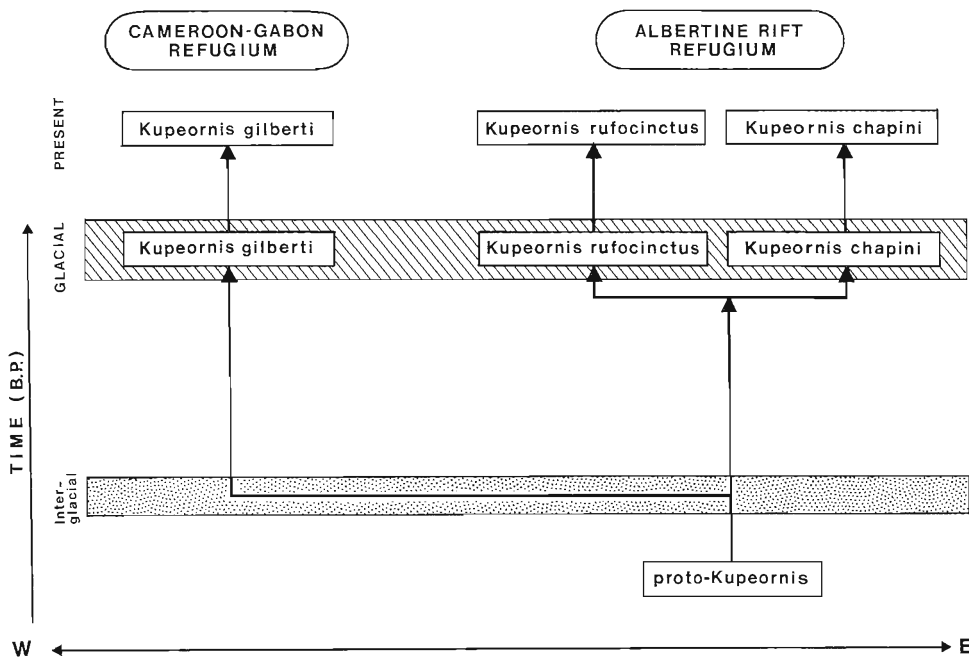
CAMEROON-GABON REFUGIUM

ALBERTINE RIFT REFUGIUM

PRESENT

Kupeornis gilberti

Kupeornis rufocinctus

Kupeornis chapini

GLACIAL

Kupeornis gilberti

Kupeornis rufocinctus

Kupeornis chapini

TIME (B.P.)

Inter-glacial

proto-Kupeornis

W

E